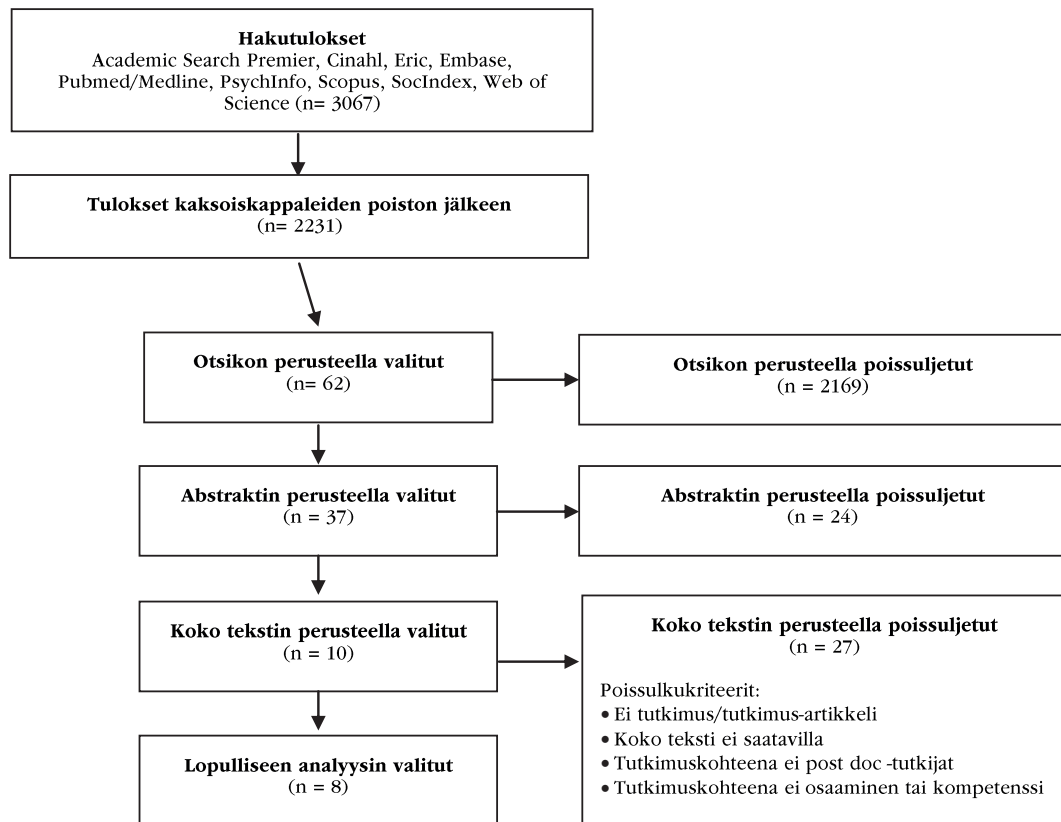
Hakutulokset
Academic Search Premier, Cinahl, Eric, Embase, Pubmed/Medline, PsychInfo, Scopus, SocIndex, Web of Science (n= 3067)

Tulokset kaksoiskappaleiden poiston jälkeen
(n= 2231)

Otsikon perusteella valitut
(n= 62)

Otsikon perusteella poissuljetut
(n = 2169)

Abstraktin perusteella valitut
(n = 37)

Abstraktin perusteella poissuljetut
(n = 24)

Koko tekstin perusteella valitut
(n = 10)

Koko tekstin perusteella poissuljetut
(n = 27)

Poissulkukriteerit:
• Ei tutkimus/tutkimus-artikkeli
• Koko teksti ei saatavilla
• Tutkimuskohteena ei post doc -tutkijat
• Tutkimuskohteena ei osaaminen tai kompetenssi

Lopulliseen analyysin valitut
(n = 8)